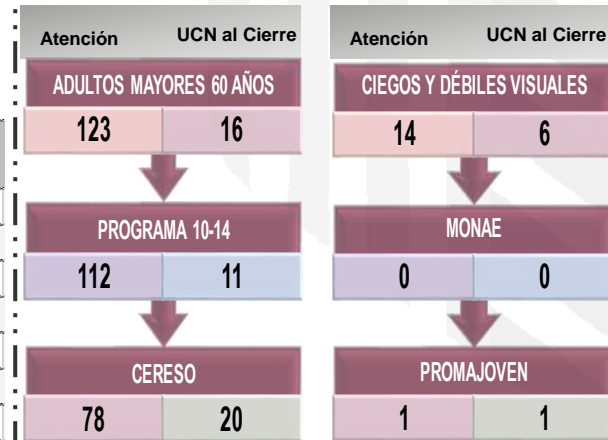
Atención UCN al Cierre

ADULTOS MAYORES 60 AÑOS

| 123 | 16 |
|---|---|

PROGRAMA 10-14

| 112 | 11 |
|---|---|

CERESO

| 78 | 20 |
|---|---|

Atención UCN al Cierre

CIEGOS Y DÉBILES VISUALES

| 14 | 6 |
|---|---|

MONAE

| 0 | 0 |
|---|---|

PROMAJOVEN

| 1 | 1 |
|---|---|